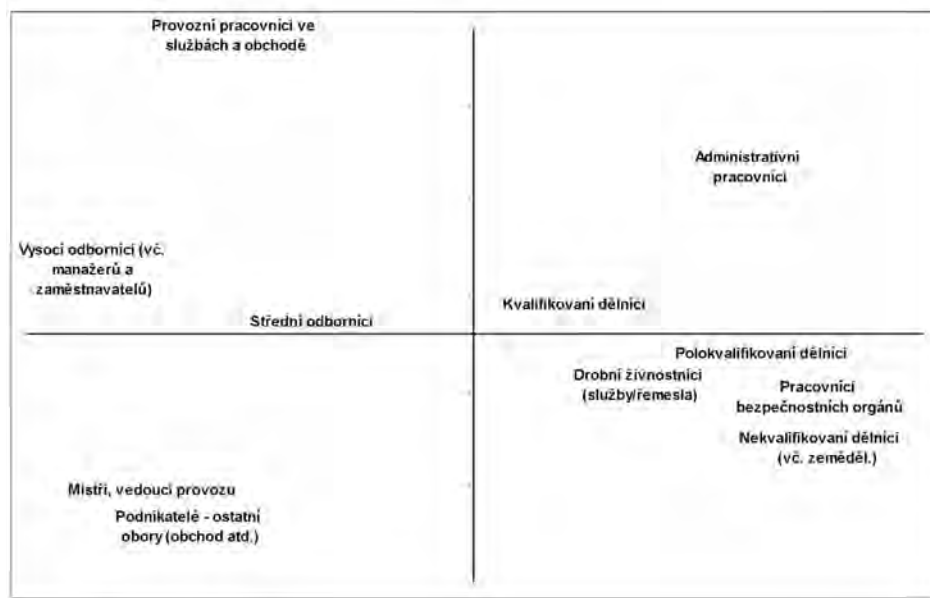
Provozní pracovníci ve službách a obchodě

Administrativní pracovníci

Vysoci odborníci (vč. manažerů a zaměstnavatelů)

Kvalifikovaní dělníci

Střední odborníci

Polokvalifikovaní dělníci

Drobní živnostníci (služby/řemesla)

Pracovníci bezpečnostních orgánů

Nekvalifikovaní dělníci (vč. zeměděl.)

Mistři, vedoucí provozu

Podnikatelé - ostatní obory (obchod atd.)